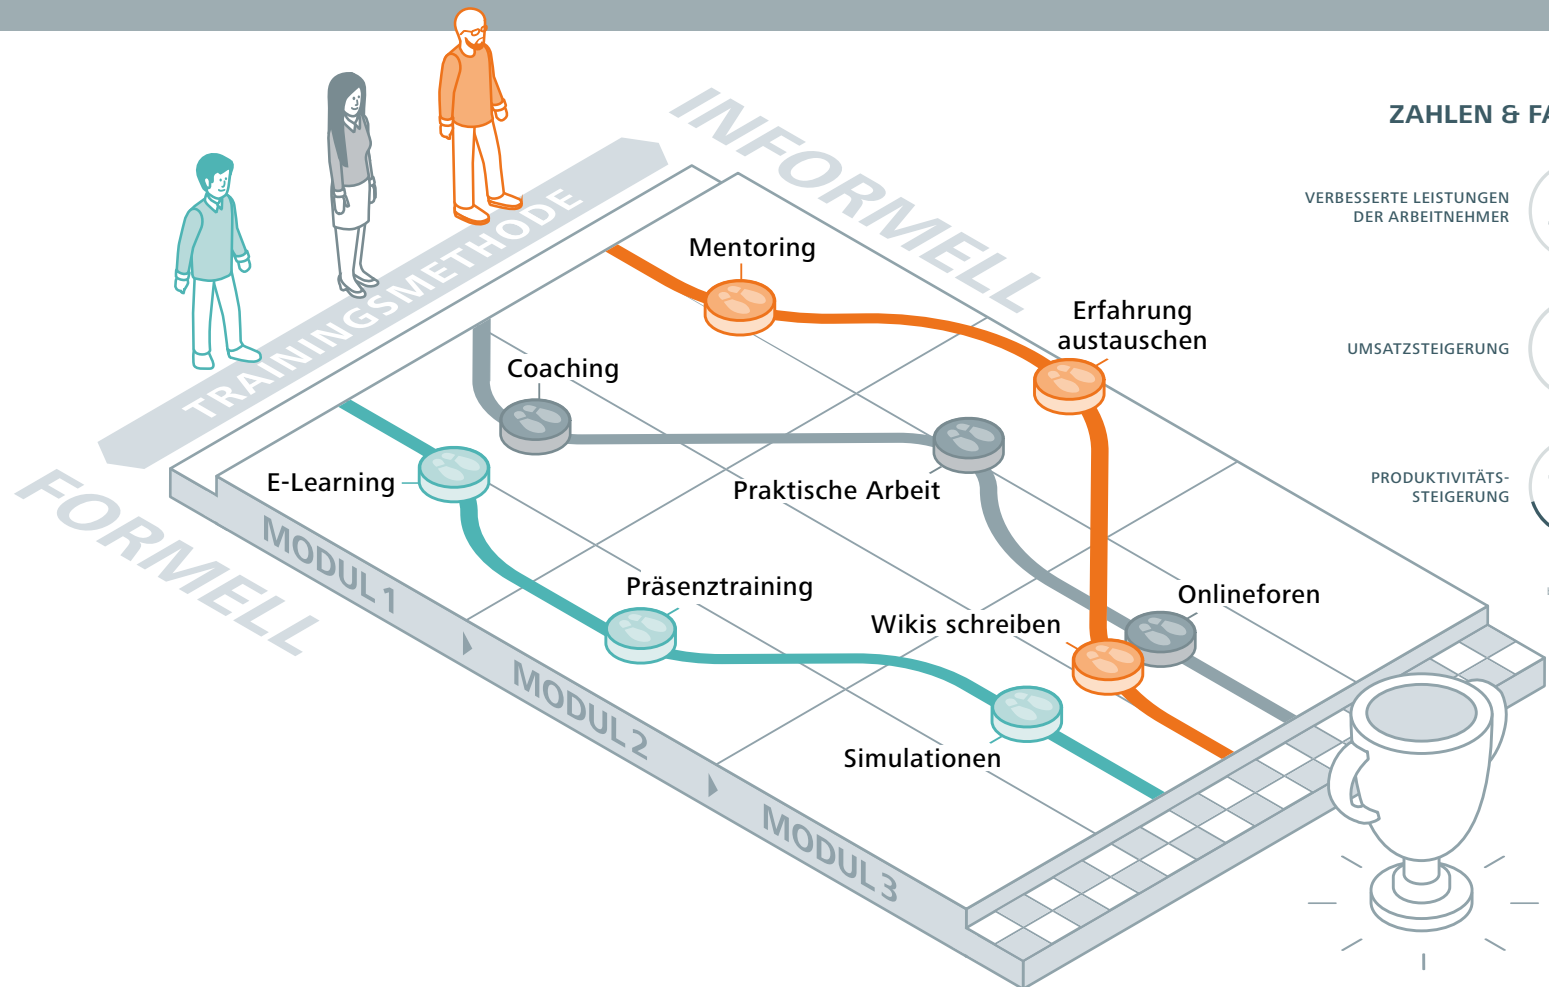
TRAININGSMETHODE

INFORMELL

FORMELL

Mentoring

Erfahrung austauschen

Coaching

E-Learning

Praktische Arbeit

Präsenztraining

Onlineforen

Wikis schreiben

Simulationen

MODUL 1

MODUL 2

MODUL 3

ZAHLEN & FA

VERBESSERTE LEISTUNGEN DER ARBEITNEHMER

UMSATZSTEIGERUNG

PRODUKTIVITÄTS-STEIGERUNG